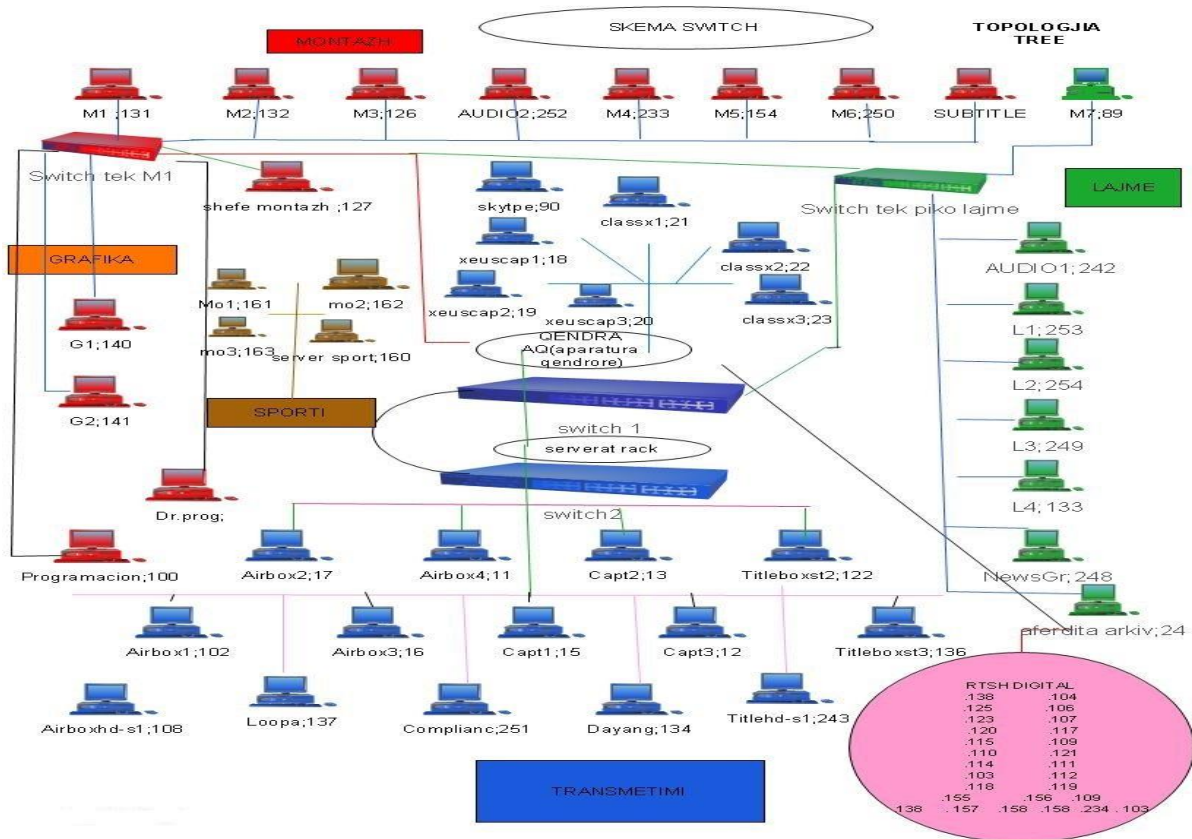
SKEMA SWITCH

TOPOLOGJIA TREE

MONTAZH

M1 ;131
M2;132
M3;126
AUDIO2;252
M4;233
M5;154
M6;250
SUBTITLE
M7;89

Switch tek M1
shefe montazh ;127
skytpe;90
classx1;21
Switch tek piko lajme
LAJME

GRAFIKA
xeuscap1;18
classx2;22
AUDIO1; 242
Mo1;161
mo2;162
xeuscap2;19
xeuscap3;20
classx3;23
L1;253
G1;140
mo3;163
server sport;160
QENDRA AQ(aparatura qendrore)
L2; 254
G2;141
SPORTI
switch 1
L3; 249
serverat rack
Dr.prog;
L4; 133
switch2
Programacion;100
Airbox2;17
Airbox4;11
Capt2;13
Titleboxst2;122
NewsGr; 248
aferdita arkiv;24
Airbox1;102
Airbox3;16
Capt1;15
Capt3;12
Titleboxst3;136
Airboxhd-s1;108
Loopa;137
Complianc;251
Dayang;134
Titlehd-s1;243

RTSH DIGITAL
.138 .104
.125 .106
.123 .107
.120 .117
.115 .109
.110 .121
.114 .111
.103 .112
.118 .119
.155 .156 .109
.138 .157 .158 .158 .234 .103

TRANSMETIMI